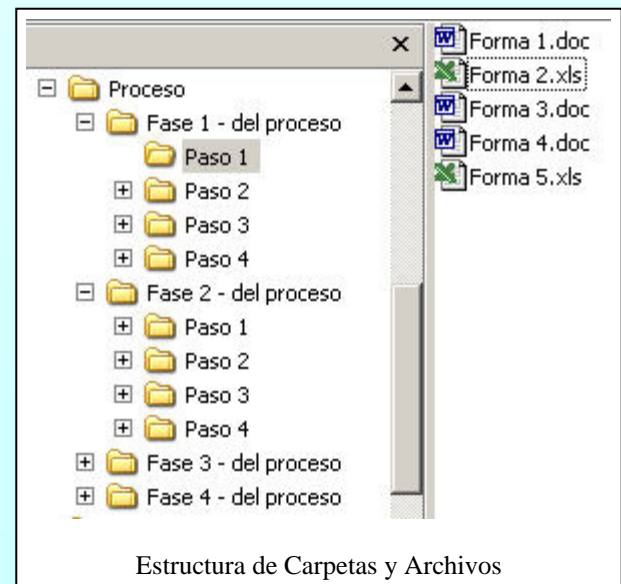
×

Proceso
Fase 1 - del proceso
Paso 1
Paso 2
Paso 3
Paso 4
Fase 2 - del proceso
Paso 1
Paso 2
Paso 3
Paso 4
Fase 3 - del proceso
Fase 4 - del proceso

Forma 1.doc
Forma 2.xls
Forma 3.doc
Forma 4.doc
Forma 5.xls

Estructura de Carpetas y Archivos